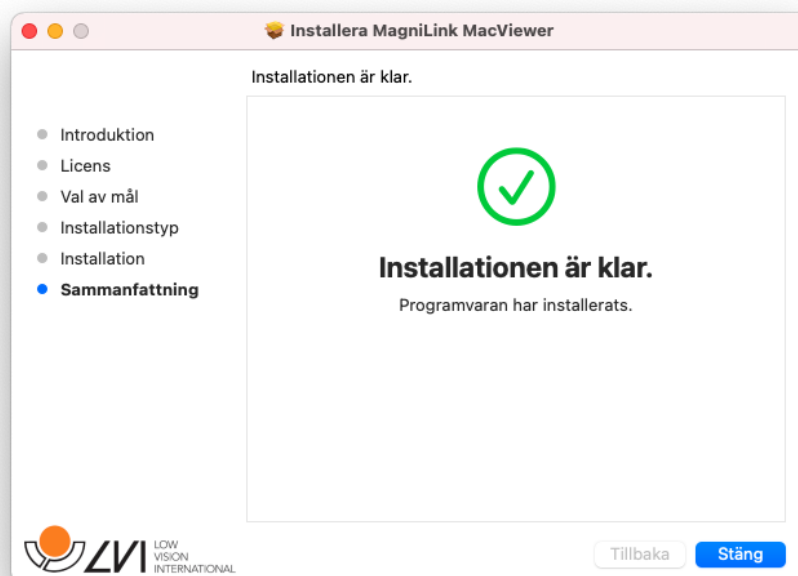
Installera MagniLink MacViewer

Installationen är klar.

Introduktion
Licens
Val av mål
Installationstyp
Installation
Sammanfattning

Installationen är klar.

Programvaran har installerats.

LVI LOW VISION INTERNATIONAL

Tillbaka
Stäng